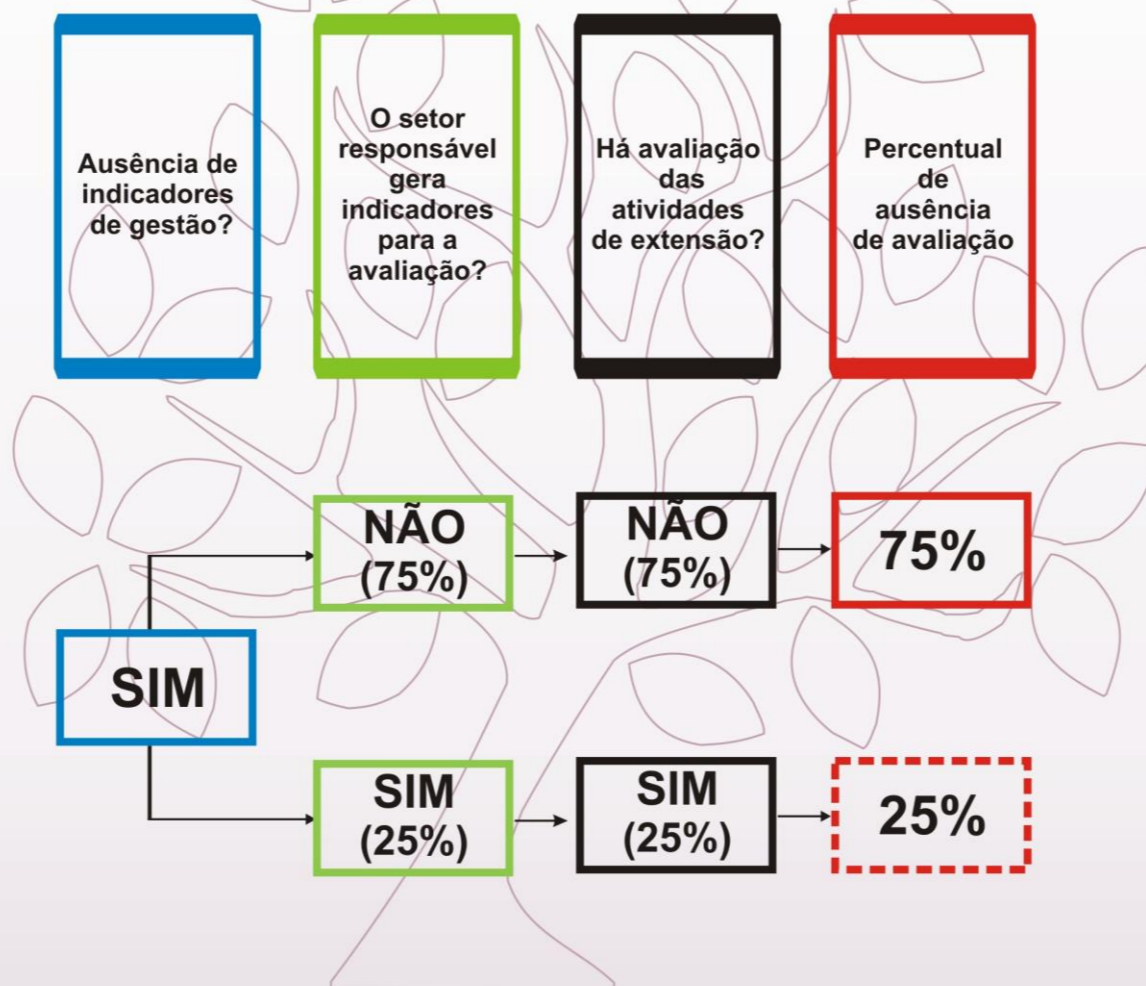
Ausência de indicadores de gestão?

O setor responsável gera indicadores para a avaliação?

Há avaliação das atividades de extensão?

Percentual de ausência de avaliação

NÃO (75%)

NÃO (75%)

75%

SIM

SIM (25%)

SIM (25%)

25%